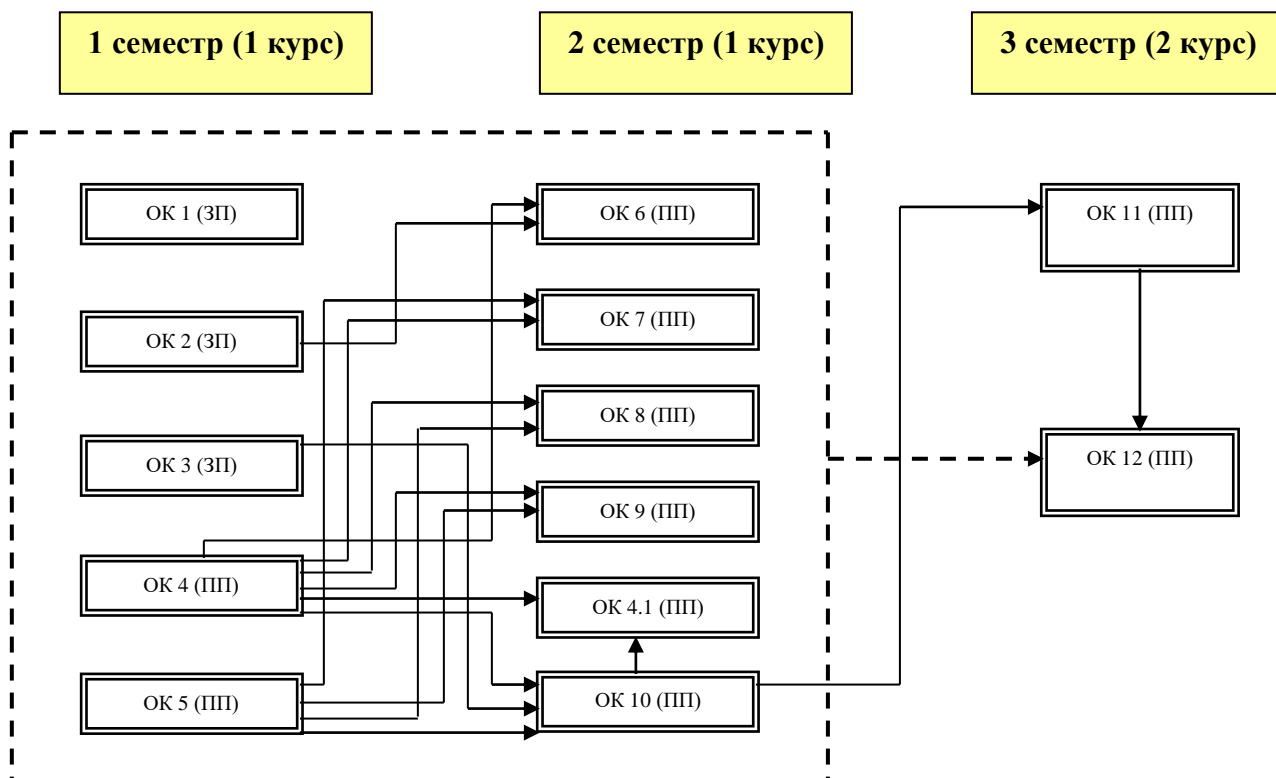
1 семестр (1 курс)

2 семестр (1 курс)

3 семестр (2 курс)

ОК 1 (ЗП)

ОК 2 (ЗП)

ОК 3 (ЗП)

ОК 4 (ПП)

ОК 5 (ПП)

ОК 6 (ПП)

ОК 7 (ПП)

ОК 8 (ПП)

ОК 9 (ПП)

ОК 4.1 (ПП)

ОК 10 (ПП)

ОК 11 (ПП)

ОК 12 (ПП)